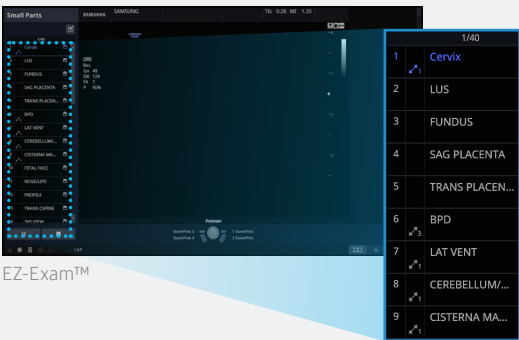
Small Parts
SAMSUNG
SAMSUNG
TIs 0.26 MI 1.35
1/40
Cervix
LUS
FUNDUS
SAG PLACENTA
TRANS PLACEN...
BPD
LAT VENT
CEREBELLUM/...
CISTERNA MA...
FETAL FACE
NOSE/LIPS
PROFILE
TRANS CSP/NE
SAG VIEW
[2D]
Res
Gn 48
DR 130
FA 7
P 90%
Pointer
CAP
EZ-Exam™

| | 1/40 |
|---|---|
| 1 | Cervix |
| 2 | LUS |
| 3 | FUNDUS |
| 4 | SAG PLACENTA |
| 5 | TRANS PLACEN... |
| 6 | BPD |
| 7 | LAT VENT |
| 8 | CEREBELLUM/... |
| 9 | CISTERNA MA... |